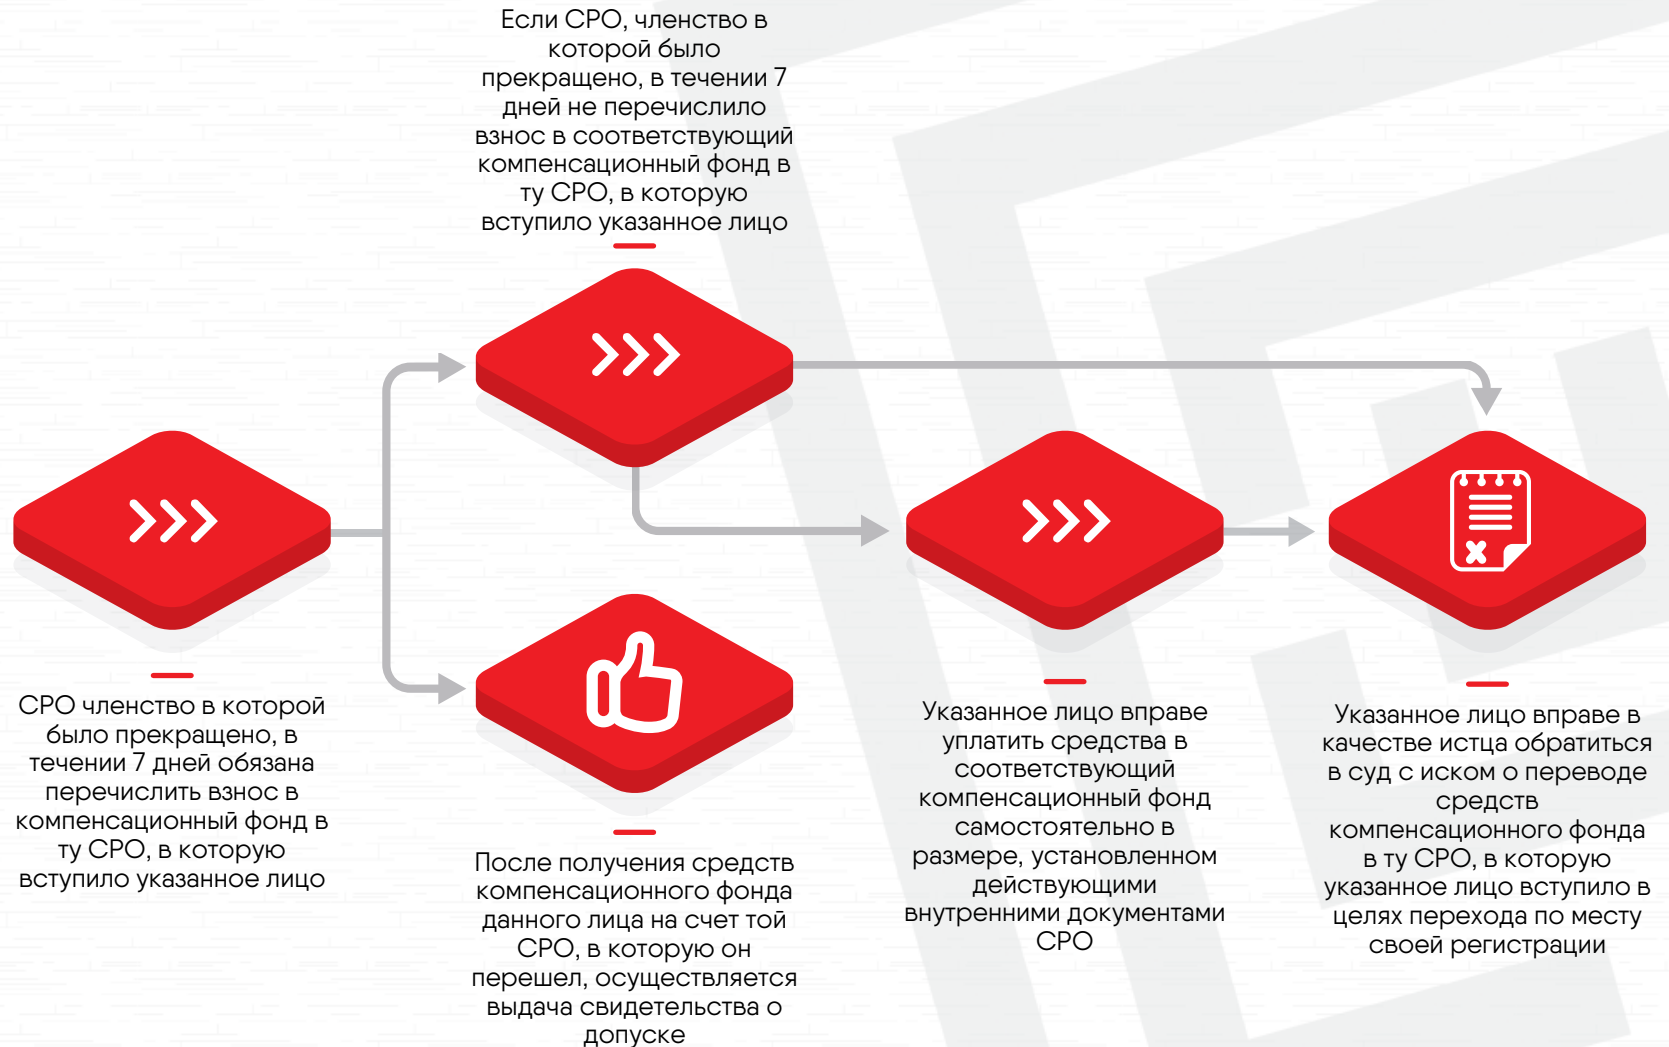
Если СРО, членство в которой было прекращено, в течении 7 дней не перечислило взнос в соответствующий компенсационный фонд в ту СРО, в которую вступило указанное лицо

СРО членство в которой было прекращено, в течении 7 дней обязана перечислить взнос в компенсационный фонд в ту СРО, в которую вступило указанное лицо

После получения средств компенсационного фонда данного лица на счет той СРО, в которую он перешел, осуществляется выдача свидетельства о допуске

Указанное лицо вправе уплатить средства в соответствующий компенсационный фонд самостоятельно в размере, установленном действующими внутренними документами СРО

Указанное лицо вправе в качестве истца обратиться в суд с иском о переводе средств компенсационного фонда в ту СРО, в которую указанное лицо вступило в целях перехода по месту своей регистрации